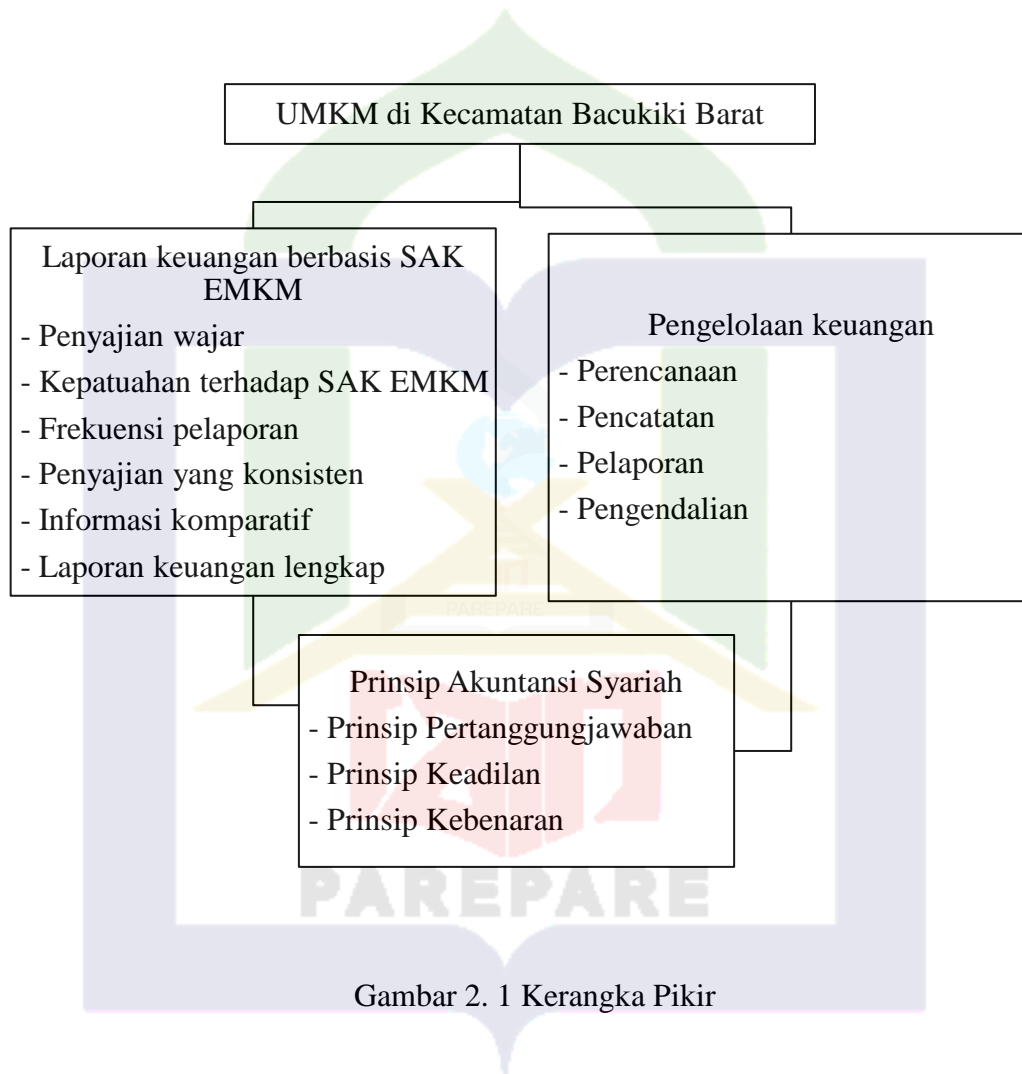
UMKM di Kecamatan Bacukiki Barat

Laporan keuangan berbasis SAK EMKM
- Penyajian wajar
- Kepatuahan terhadap SAK EMKM
- Frekuensi pelaporan
- Penyajian yang konsisten
- Informasi komparatif
- Laporan keuangan lengkap

Pengelolaan keuangan
- Perencanaan
- Pencatatan
- Pelaporan
- Pengendalian

PAREPARE

Prinsip Akuntansi Syariah
- Prinsip Pertanggungjawaban
- Prinsip Keadilan
- Prinsip Kebenaran

PAREPARE

Gambar 2. 1 Kerangka Pikir